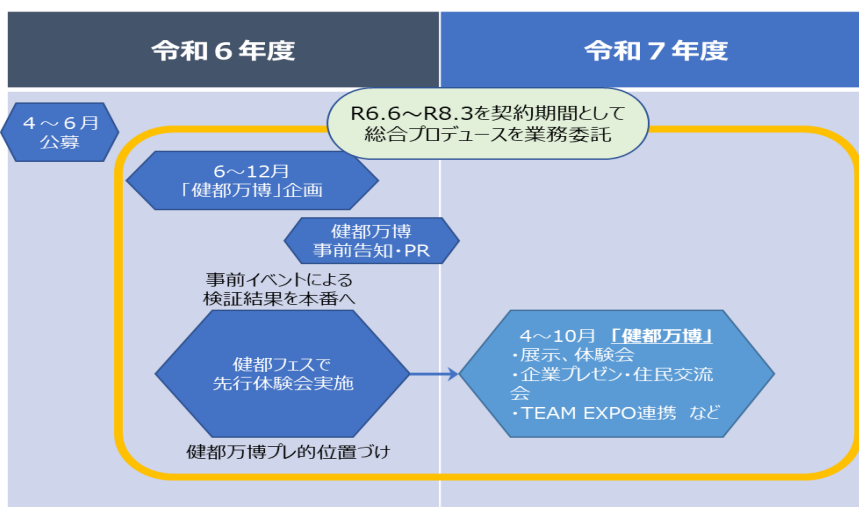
令和６年度

令和７年度

４～６月
公募

R6.6～R8.3を契約期間として
総合プロデュースを業務委託

6～12月
「健都万博」企画

健都万博
事前告知・PR

事前イベントによる
検証結果を本番へ

健都フェスで
先行体験会実施

健都万博プレ的位置づけ

4～10月 「健都万博」
・展示、体験会
・企業プレゼン・住民交流会
・TEAM EXPO連携 など